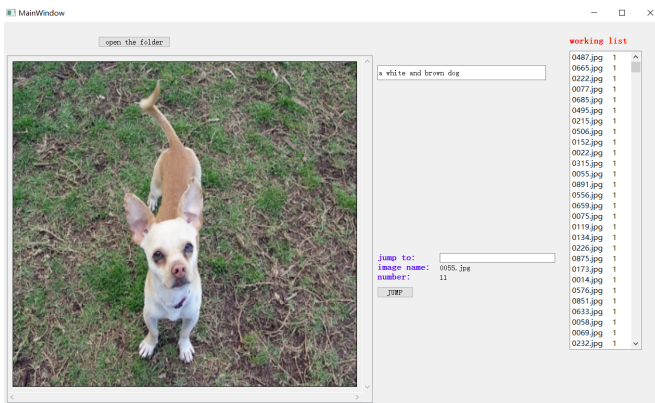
MainWindow

open the folder

a white and brown dog

jump to:
image name: 0055.jpg
number: 11

JUMP

working list

| | |
|---|---|
| 0487.jpg | 1 |
| 0665.jpg | 1 |
| 0222.jpg | 1 |
| 0077.jpg | 1 |
| 0685.jpg | 1 |
| 0495.jpg | 1 |
| 0215.jpg | 1 |
| 0506.jpg | 1 |
| 0152.jpg | 1 |
| 0022.jpg | 1 |
| 0315.jpg | 1 |
| 0055.jpg | 1 |
| 0891.jpg | 1 |
| 0556.jpg | 1 |
| 0659.jpg | 1 |
| 0075.jpg | 1 |
| 0119.jpg | 1 |
| 0134.jpg | 1 |
| 0226.jpg | 1 |
| 0875.jpg | 1 |
| 0173.jpg | 1 |
| 0014.jpg | 1 |
| 0576.jpg | 1 |
| 0851.jpg | 1 |
| 0633.jpg | 1 |
| 0058.jpg | 1 |
| 0069.jpg | 1 |
| 0232.jpg | 1 |